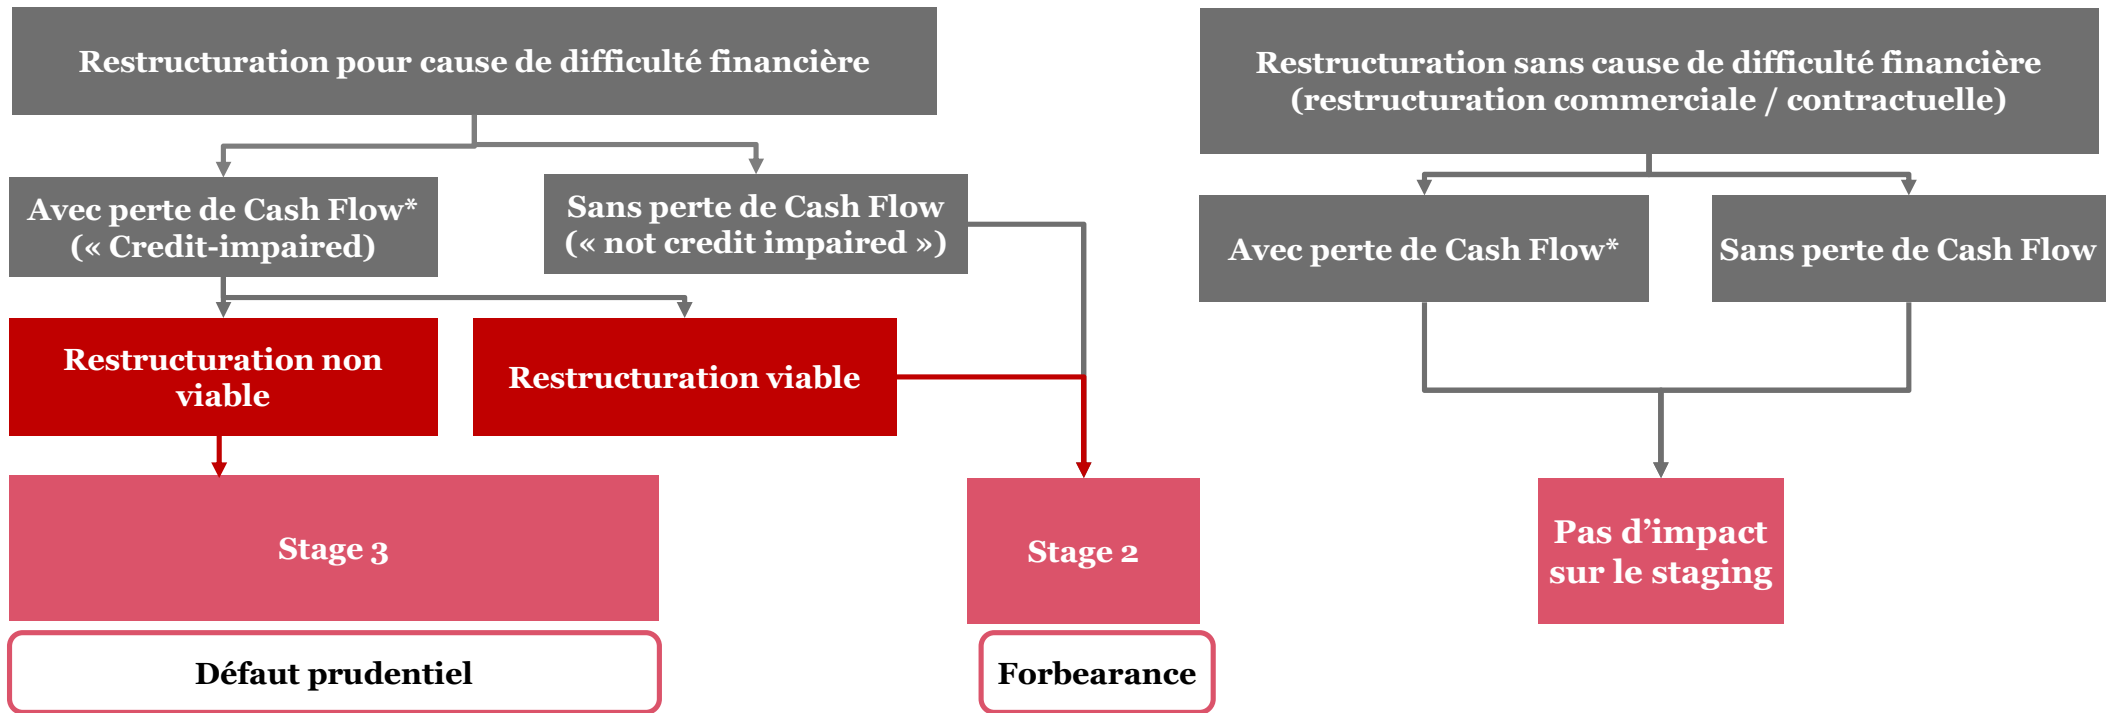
Restructuration pour cause de difficulté financière

Avec perte de Cash Flow* (« Credit-impaired)

Sans perte de Cash Flow (« not credit impaired »)

Restructuration non viable

Restructuration viable

Stage 3

Stage 2

Défaut prudentiel

Forbearance

Restructuration sans cause de difficulté financière (restructuration commerciale / contractuelle)

Avec perte de Cash Flow*

Sans perte de Cash Flow

Pas d’impact sur le staging